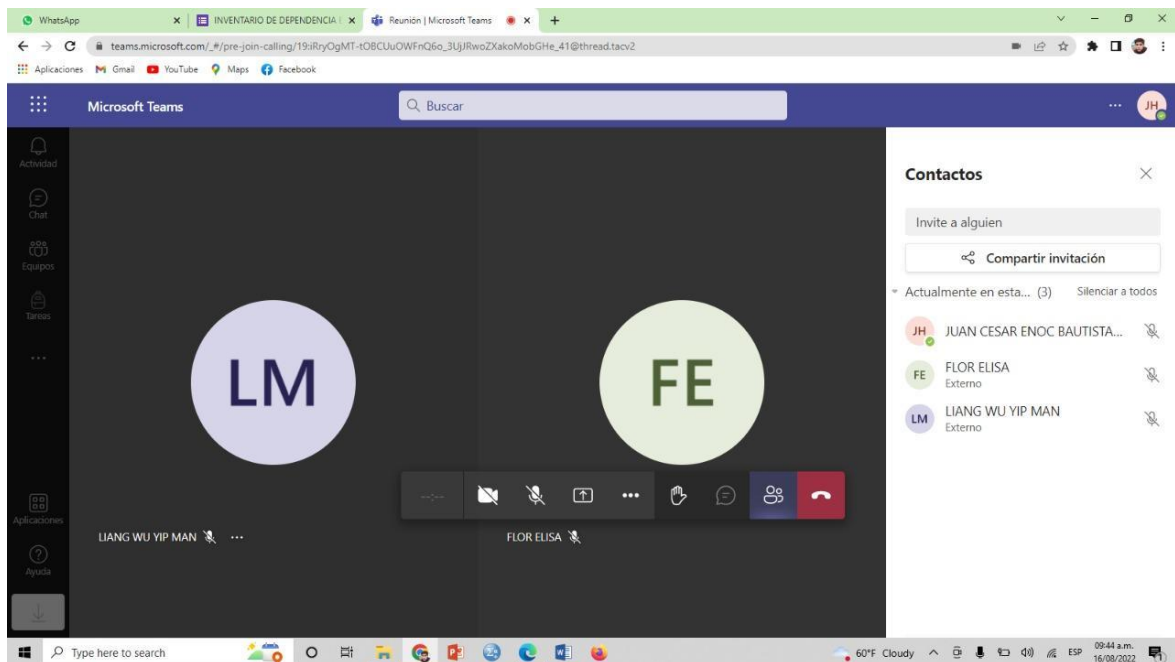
WhatsApp
INVENTARIO DE DEPENDENCIA
Reunión | Microsoft Teams
teams.microsoft.com/_#/pre-join-calling/19:iRryOgMT-tOBCUuOWFnQ6o_3UjJRwoZXakoMobGHe_41@thread.tacv2
Aplicaciones Gmail YouTube Maps Facebook
Microsoft Teams
Buscar
JH
Actividad
Chat
Equipos
Tareas
...
Aplicaciones
Ayuda
LM
FE
LIANG WU YIP MAN ...
FLOR ELISA
--:--
...
Contactos
Invite a alguien
Compartir invitación
Actualmente en esta... (3)
Silenciar a todos
JH JUAN CESAR ENOC BAUTISTA...
FE FLOR ELISA
Externo
LM LIANG WU YIP MAN
Externo
Type here to search
60°F Cloudy
ESP
09:44 a.m.
16/08/2022